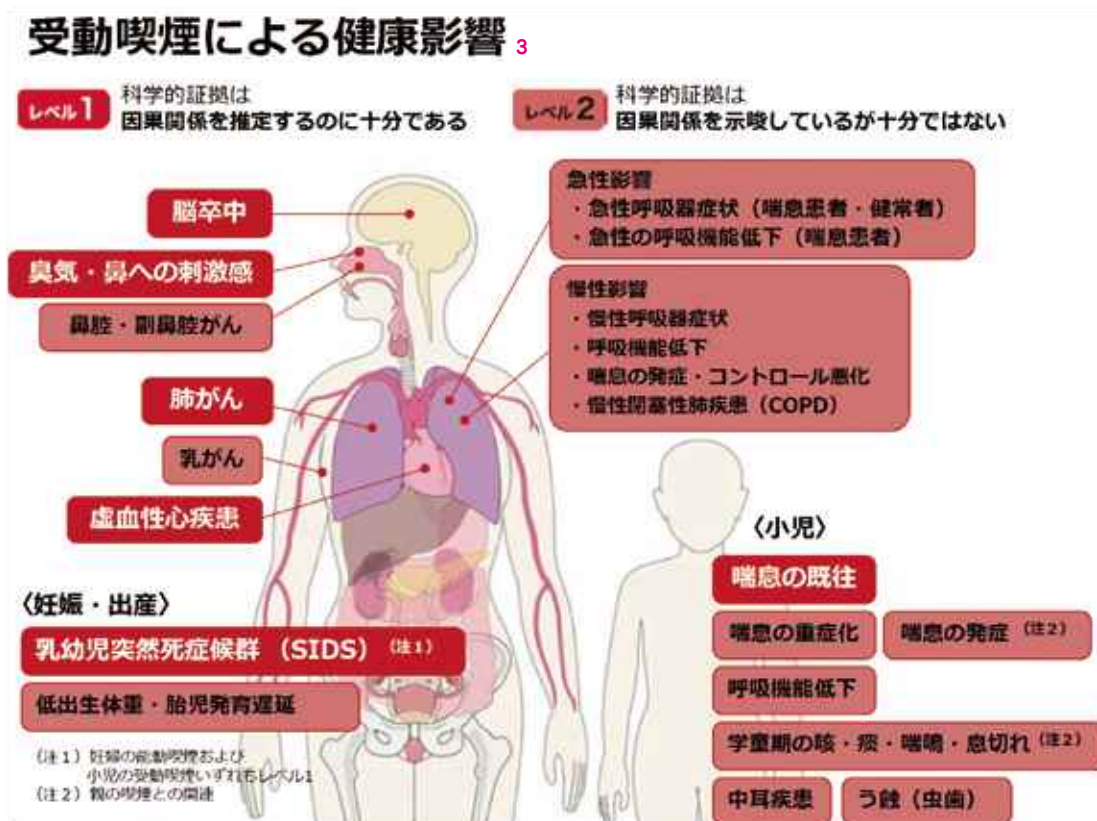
受動喫煙による健康影響 3

レベル1 科学的証拠は 因果関係を推定するのに十分である

レベル2 科学的証拠は 因果関係を示唆しているが十分ではない

脳卒中

臭気・鼻への刺激感

鼻腔・副鼻腔がん

肺がん

乳がん

虚血性心疾患

急性影響
・急性呼吸器症状（喘息患者・健常者）
・急性の呼吸機能低下（喘息患者）

慢性影響
・慢性呼吸器症状
・呼吸機能低下
・喘息の発症・コントロール悪化
・慢性閉塞性肺疾患（COPD）

〈小児〉

喘息の既往

喘息の重症化

喘息の発症 (注2)

呼吸機能低下

学童期の咳・痰・喘鳴・息切れ (注2)

中耳疾患

う蝕（虫歯）

〈妊娠・出産〉

乳幼児突然死症候群（SIDS） (注1)

低出生体重・胎児発育遅延

（注1）妊婦の能動喫煙および小児の受動喫煙いずれもレベル1
（注2）親の喫煙との関連